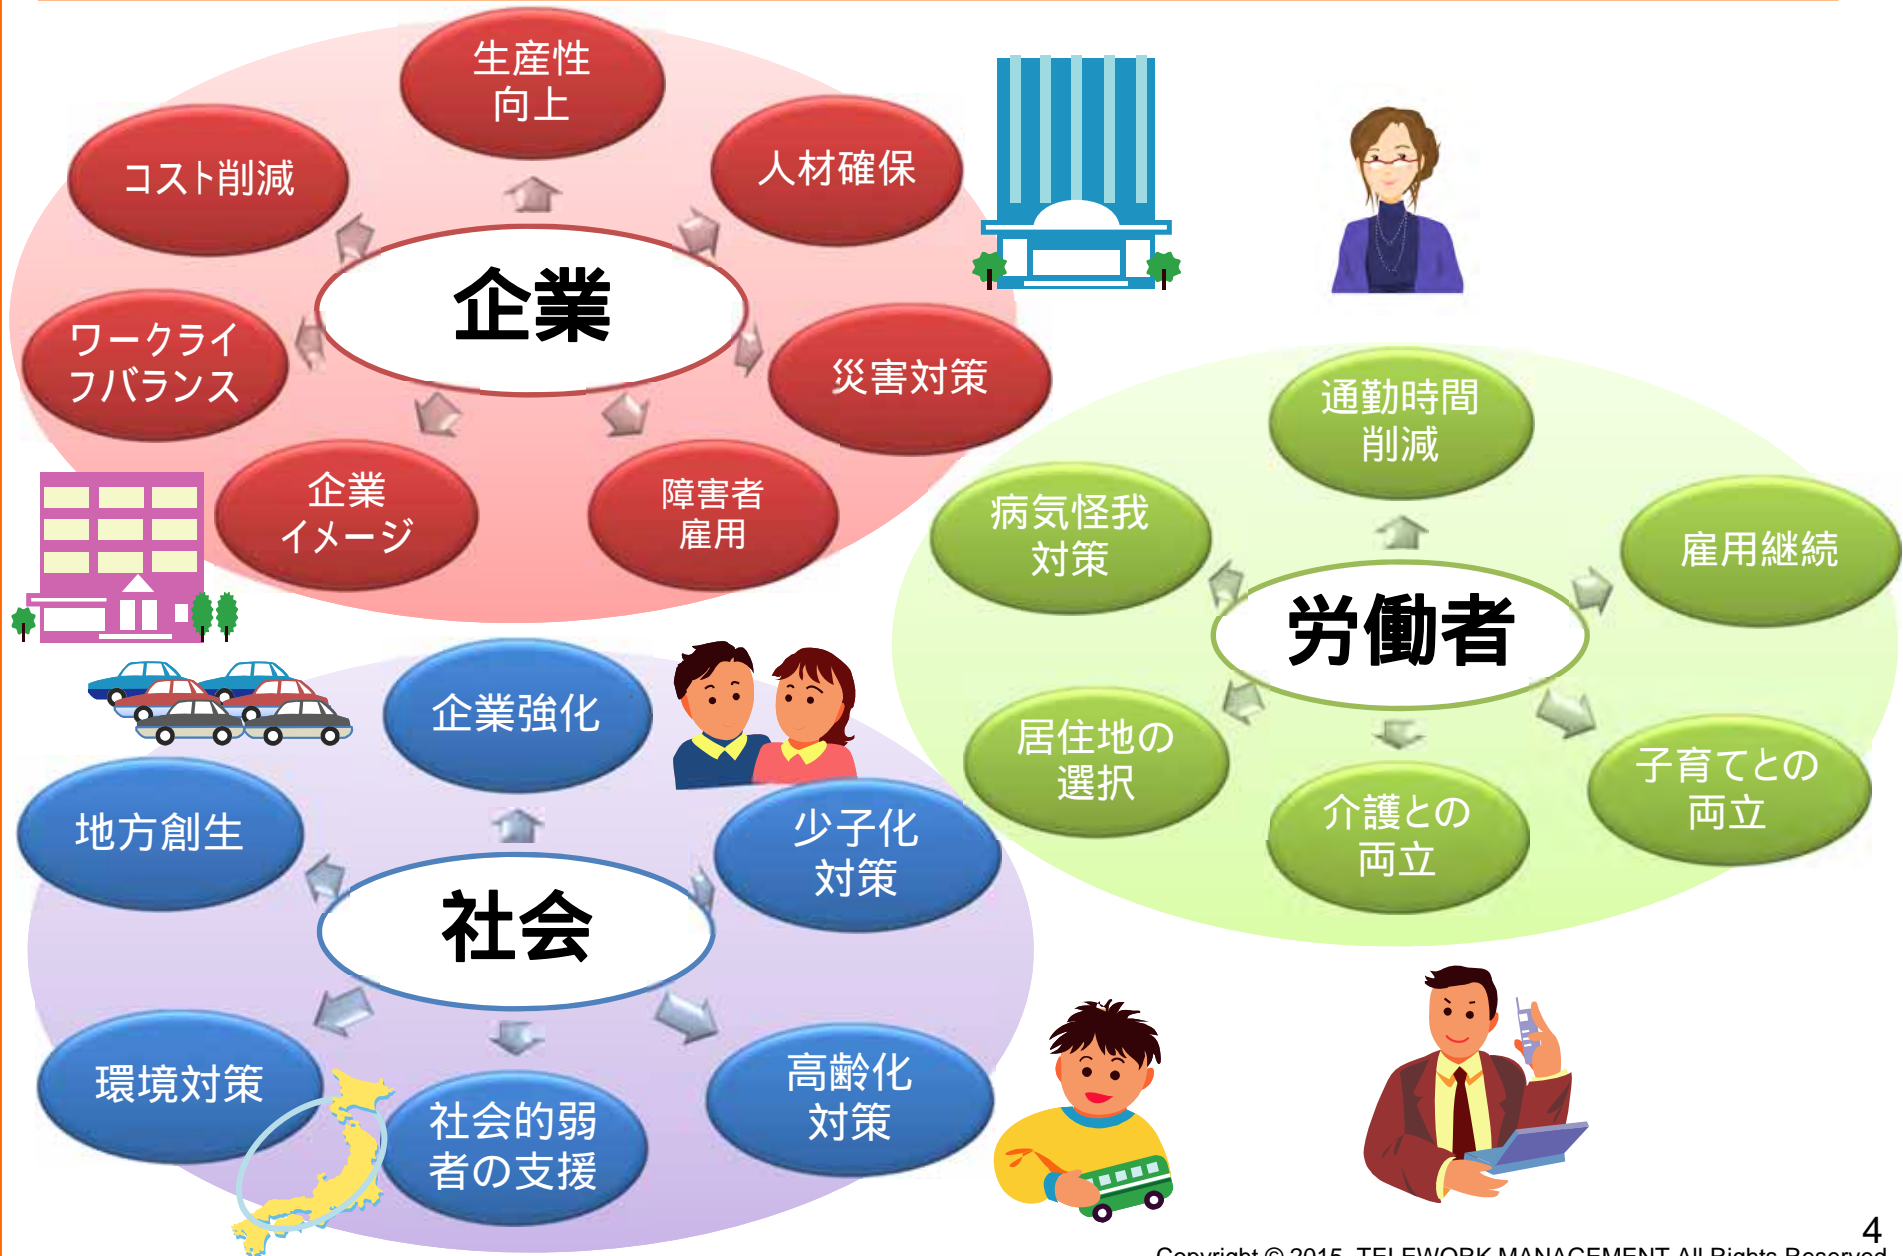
生産性向上

コスト削減

人材確保

企業

ワークライフバランス

災害対策

企業イメージ

障害者雇用

通勤時間削減

病気怪我対策

雇用継続

労働者

居住地の選択

子育てとの両立

介護との両立

企業強化

地方創生

少子化対策

社会

環境対策

社会的弱者の支援

高齢化対策

4

Copyright © 2015 TELEWORK MANAGEMENT All Rights Reserved